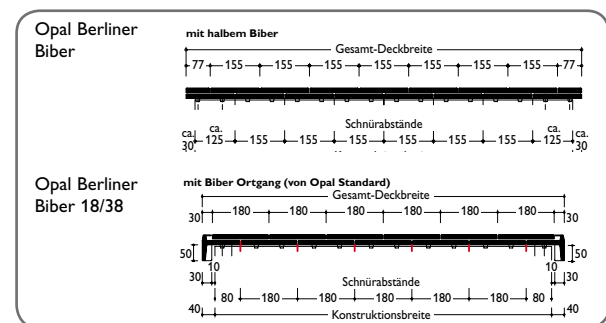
Opal Berliner Biber

mit halbem Biber

Gesamt-Deckbreite

77 155 155 155 155 155 155 155 77

Schnürabstände

ca. 30 ca. 125 155 155 155 155 155 155 155 ca. 125 ca. 30

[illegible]

Opal Berliner Biber 18/38

mit Biber Ortgang (von Opal Standard)

Gesamt-Deckbreite

30 180 180 180 180 180 180 30

50 50

30 10 10 30

Schnürabstände

80 180 180 180 180 80

40 Konstruktionsbreite 40